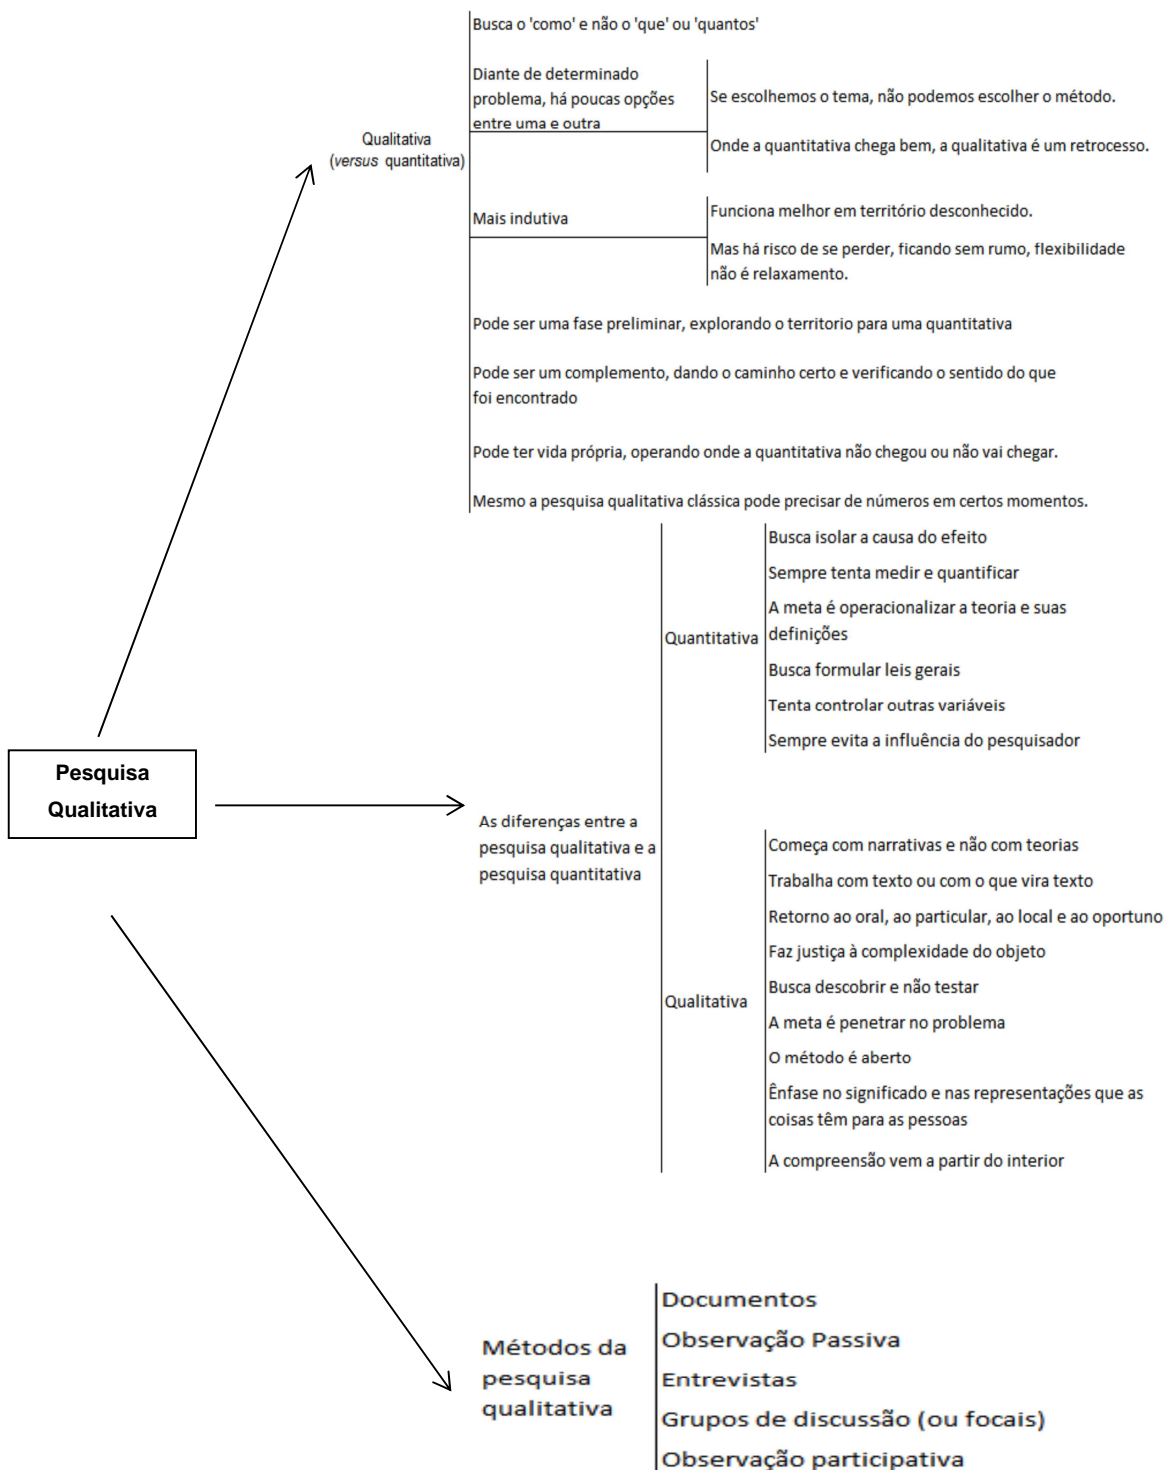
Pesquisa Qualitativa

Qualitativa (*versus* quantitativa)

Busca o 'como' e não o 'que' ou 'quantos'

Diante de determinado problema, há poucas opções entre uma e outra

Se escolhemos o tema, não podemos escolher o método.

Onde a quantitativa chega bem, a qualitativa é um retrocesso.

Mais indutiva

Funciona melhor em território desconhecido.

Mas há risco de se perder, ficando sem rumo, flexibilidade não é relaxamento.

Pode ser uma fase preliminar, explorando o territorio para uma quantitativa

Pode ser um complemento, dando o caminho certo e verificando o sentido do que foi encontrado

Pode ter vida própria, operando onde a quantitativa não chegou ou não vai chegar.

Mesmo a pesquisa qualitativa clássica pode precisar de números em certos momentos.

As diferenças entre a pesquisa qualitativa e a pesquisa quantitativa

Quantitativa

Busca isolar a causa do efeito

Sempre tenta medir e quantificar

A meta é operacionalizar a teoria e suas definições

Busca formular leis gerais

Tenta controlar outras variáveis

Sempre evita a influência do pesquisador

Qualitativa

Começa com narrativas e não com teorias

Trabalha com texto ou com o que vira texto

Retorno ao oral, ao particular, ao local e ao oportuno

Faz justiça à complexidade do objeto

Busca descobrir e não testar

A meta é penetrar no problema

O método é aberto

Ênfase no significado e nas representações que as coisas têm para as pessoas

A compreensão vem a partir do interior

Métodos da pesquisa qualitativa

Documentos

Observação Passiva

Entrevistas

Grupos de discussão (ou focais)

Observação participativa